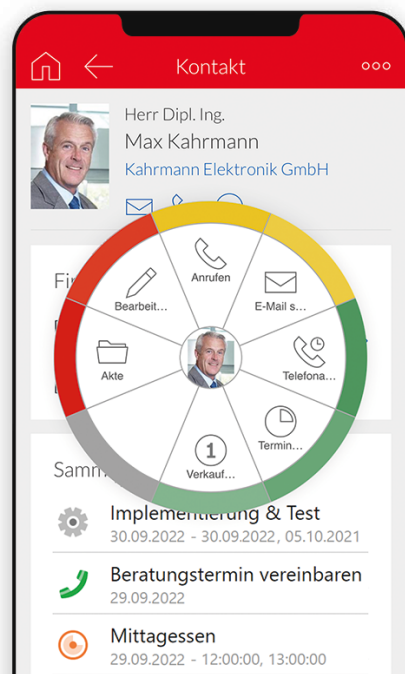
Kontakt

Herr Dipl. Ing.
Max Kahrmann
Kahrmann Elektronik GmbH

Fi

Anrufen
E-Mail s...
Telefona...
Termin...
Verkauf...
Akte
Bearbeit...
1

Samm

Implementierung & Test
30.09.2022 - 30.09.2022, 05.10.2021

Beratungstermin vereinbaren
29.09.2022

Mittagessen
29.09.2022 - 12:00:00, 13:00:00